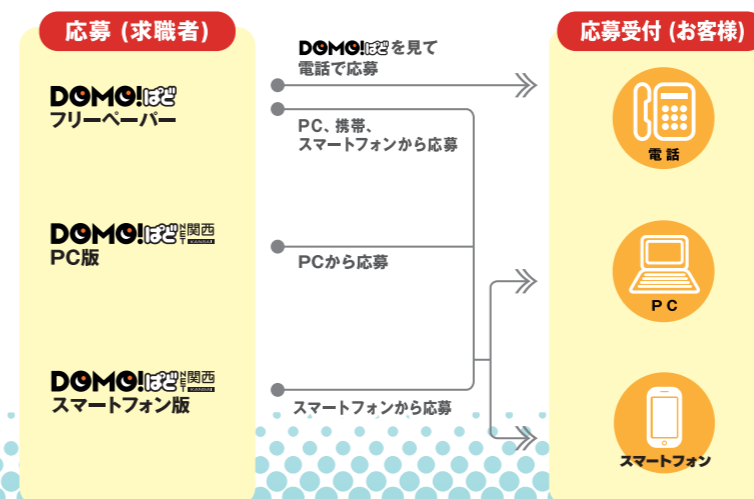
応募（求職者）

DOMO!ぱど
フリーペーパー

DOMO!ぱど NET 関西 KANSAI
PC版

DOMO!ぱど NET 関西 KANSAI
スマートフォン版

DOMO!ぱどを見て
電話で応募

PC、携帯、
スマートフォンから応募

PCから応募

スマートフォンから応募

応募受付（お客様）

電話

PC

スマートフォン